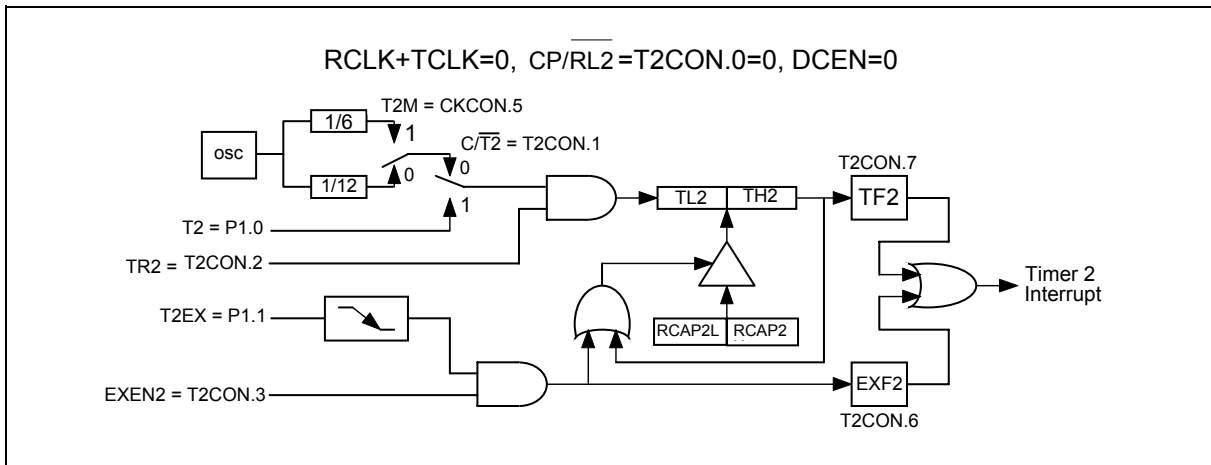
RCLK+TCLK=0, $CP/\overline{RL2}$=T2CON.0=0, DCEN=0

T2M = CKCON.5

1/6

1

osc

$C/\overline{T2}$ = T2CON.1

0

1/12

0

1

T2CON.7

TL2

TH2

TF2

T2 = P1.0

TR2 = T2CON.2

Timer 2 Interrupt

T2EX = P1.1

RCAP2L

RCAP2

EXEN2 = T2CON.3

EXF2

T2CON.6